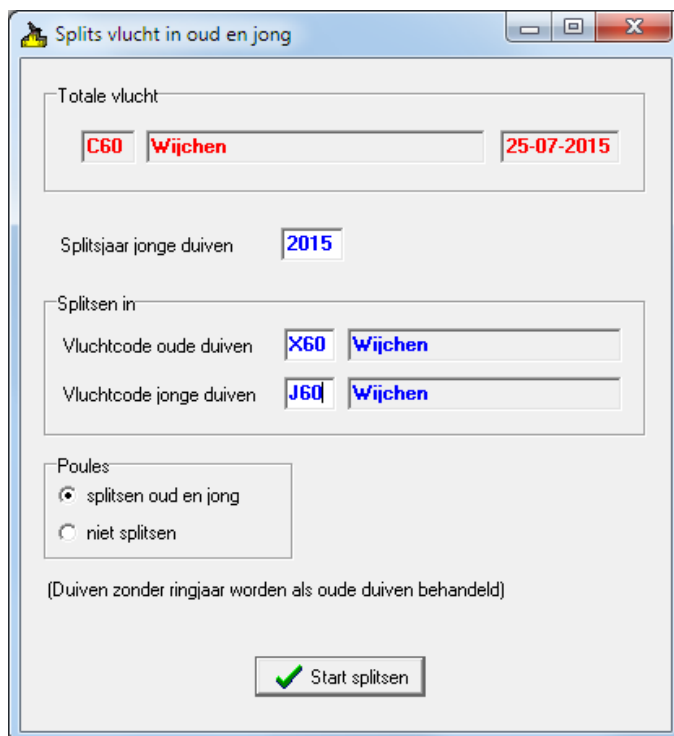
Splits vlucht in oud en jong

Totale vlucht

C60 Wijchen 25-07-2015

Splitsjaar jonge duiven 2015

Splitsen in

Vluchtcode oude duiven X60 Wijchen

Vluchtcode jonge duiven J60 Wijchen

Poules

splitsen oud en jong

niet splitsen

(Duiven zonder ringjaar worden als oude duiven behandeld)

Start splitsen